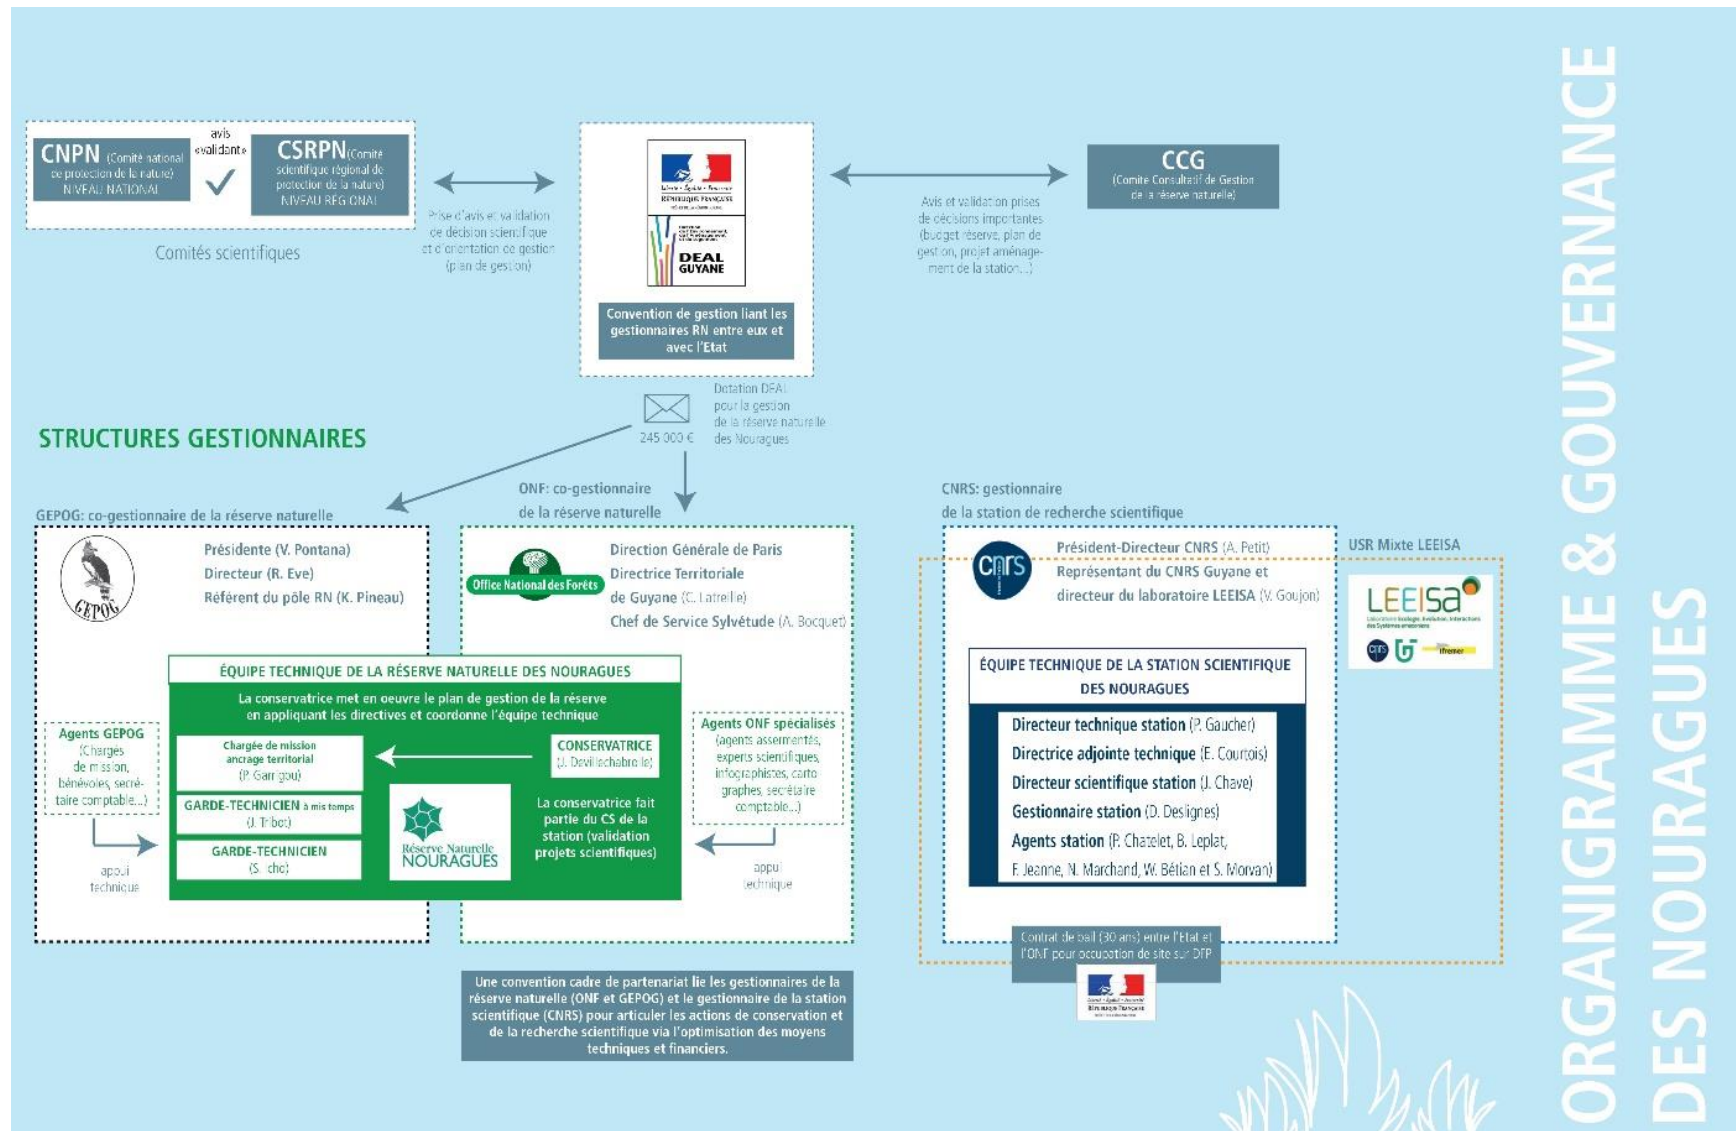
ORGANIGRAMME & GOUVERNANCE DES NOURAGUES

CNPN (Comité national de protection de la nature) NIVEAU NATIONAL

avis «validant»

CSRPN (Comité scientifique régional de protection de la nature) NIVEAU RÉGIONAL

Comités scientifiques

Prise d'avis et validation de décision scientifique et d'orientation de gestion (plan de gestion)

Liberté • Égalité • Fraternité
RÉPUBLIQUE FRANÇAISE

DEAL GUYANE

Convention de gestion liant les gestionnaires RN entre eux et avec l'Etat

Avis et validation prises de décisions importantes (budget réserve, plan de gestion, projet aménagement de la station...)

CCG (Comité Consultatif de Gestion de la réserve naturelle)

245 000 €

Dotation DEAL pour la gestion de la réserve naturelle des Nouragues

STRUCTURES GESTIONNAIRES

GEPOG: co-gestionnaire de la réserve naturelle

GEPOG

Présidente (V. Pontana)
Directeur (R. Eve)
Référent du pôle RN (K. Pineau)

ONF: co-gestionnaire de la réserve naturelle

Office National des Forêts

Direction Générale de Paris
Directrice Territoriale de Guyane (C. Latrelle)
Chef de Service Sylvétude (A. Bocquet)

CNRS: gestionnaire de la station de recherche scientifique

cnrs

Président-Directeur CNRS (A. Petit)
Représentant du CNRS Guyane et directeur du laboratoire LEEISA (V. Goujon)

USR Mixte LEEISA

LEEISA

ÉQUIPE TECHNIQUE DE LA RÉSERVE NATURELLE DES NOURAGUES

La conservatrice met en oeuvre le plan de gestion de la réserve en appliquant les directives et coordonne l'équipe technique

Chargée de mission ancrage territorial (P. Garrigou)

GARDE-TECHNICIEN à mi temps (J. Tribot)

GARDE-TECHNICIEN (S. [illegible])

CONSERVATRICE (J. Devillechabrolle)

Réserve Naturelle NOURAGUES

La conservatrice fait partie du CS de la station (validation projets scientifiques)

Agents GEPOG (Chargés de mission, bénévoles, secrétaire comptable...)

appui technique

Agents ONF spécialisés (agents assermentés, experts scientifiques, infographistes, cartographes, secrétaire comptable...)

appui technique

ÉQUIPE TECHNIQUE DE LA STATION SCIENTIFIQUE DES NOURAGUES

Directeur technique station (P. Gaucher)
Directrice adjointe technique (E. Courtois)
Directeur scientifique station (J. Chave)
Gestionnaire station (D. Designes)
Agents station (P. Chatelet, B. Leplat, F. Jeanne, N. Marchand, W. Bétian et S. Morvan)

Contrat de bail (30 ans) entre l'Etat et l'ONF pour occupation de site sur DFP

Une convention cadre de partenariat lie les gestionnaires de la réserve naturelle (ONF et GEPOG) et le gestionnaire de la station scientifique (CNRS) pour articuler les actions de conservation et de la recherche scientifique via l'optimisation des moyens techniques et financiers.